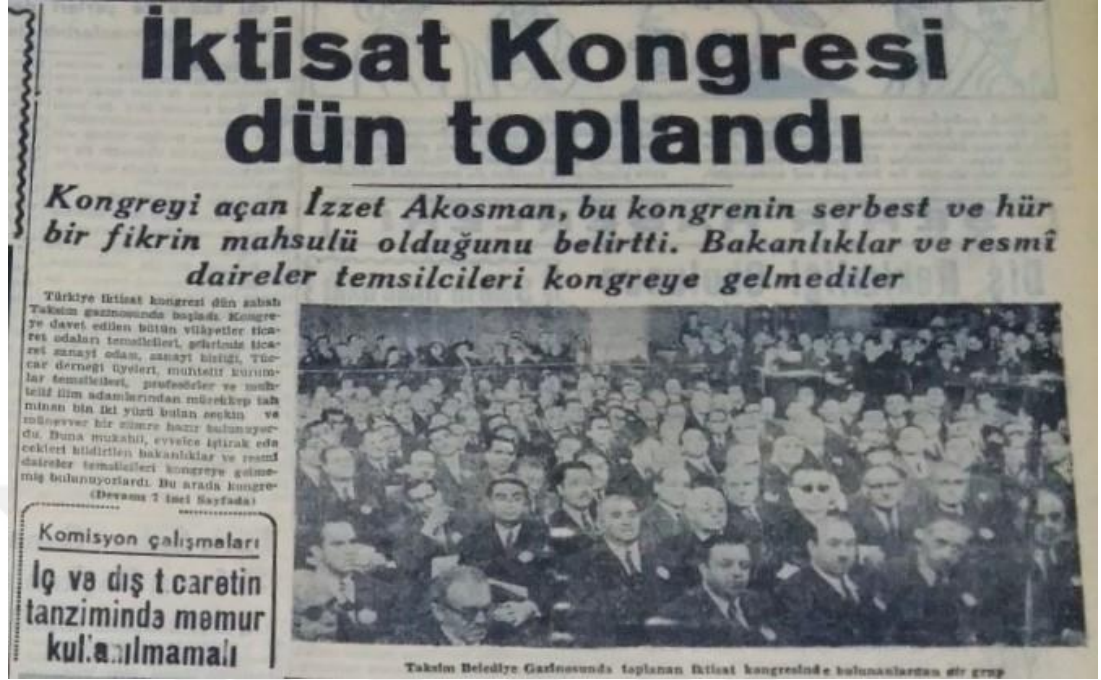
İktisat Kongresi dün toplandı

Kongreyi açan İzzet Akosman, bu kongrenin serbest ve hür bir fikrin mahsulü olduğunu belirtti. Bakanlıklar ve resmî daireler temsilcileri kongreye gelmediler

Türkiye iktisat kongresi dün sabah Taksim gazinosunda başladı. Kongreye davet edilen bütün vilâyetler ticaret odaları temsilcileri, şehrimiz ticaret sanayi odası, sanayi birliği, Tüccar derneği üyeleri, muhtelif kurumlar temsilcileri, profesörler ve muhtelif ilim adamlarından mürekkep tahminen bin iki yüzü bulan seçkin ve münevver bir zümre hazır bulunuyordu. Buna mukabil, evvelce iştirak edecekleri bildirilen bakanlıklar ve resmî daireler temsilcileri kongreye gelmemiş bulunuyorlardı. Bu arada kongre-
(Devamı 7 inci Sayfada)

Komisyon çalışmaları

Iç ve dış t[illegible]caretin tanziminde memur kul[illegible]anılmamalı

Taksim Belediye Gazinosunda toplanan İktisat kongresinde bulunanlardan bir grup